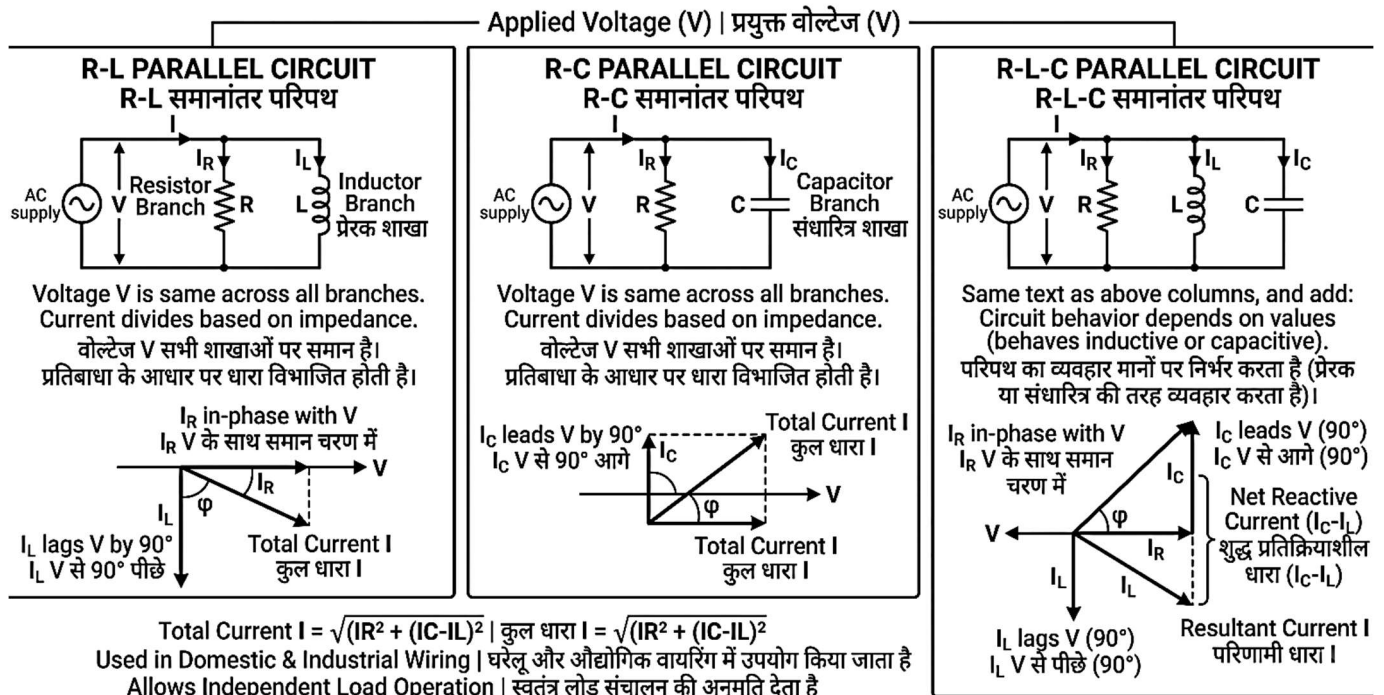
Applied Voltage (V) | प्रयुक्त वोल्टेज (V)

R-L PARALLEL CIRCUIT
R-L समानांतर परिपथ

I
$I_R$
$I_L$
AC supply
V
Resistor Branch
R
L
Inductor Branch
प्रेरक शाखा

Voltage V is same across all branches. Current divides based on impedance.
वोल्टेज V सभी शाखाओं पर समान है।
प्रतिबाधा के आधार पर धारा विभाजित होती है।

$I_R$ in-phase with V
$I_R$ V के साथ समान चरण में
V
φ
$I_R$
$I_L$
$I_L$ lags V by 90°
$I_L$ V से 90° पीछे
Total Current I
कुल धारा I

R-C PARALLEL CIRCUIT
R-C समानांतर परिपथ

I
$I_R$
$I_C$
AC supply
V
R
C
Capacitor Branch
संधारित्र शाखा

Voltage V is same across all branches. Current divides based on impedance.
वोल्टेज V सभी शाखाओं पर समान है।
प्रतिबाधा के आधार पर धारा विभाजित होती है।

$I_C$ leads V by 90°
$I_C$ V से 90° आगे
$I_C$
Total Current I
कुल धारा I
φ
V
Total Current I
कुल धारा I

R-L-C PARALLEL CIRCUIT
R-L-C समानांतर परिपथ

I
$I_R$
$I_L$
$I_C$
AC supply
V
R
L
C

Same text as above columns, and add: Circuit behavior depends on values (behaves inductive or capacitive).
परिपथ का व्यवहार मानों पर निर्भर करता है (प्रेरक या संधारित्र की तरह व्यवहार करता है)।

$I_R$ in-phase with V
$I_R$ V के साथ समान चरण में
$I_C$ leads V (90°)
$I_C$ V से आगे (90°)
$I_C$
$I_C$
φ
V
$I_R$
Net Reactive Current ($I_C$-$I_L$)
शुद्ध प्रतिक्रियाशील धारा ($I_C$-$I_L$)
$I_L$
$I_L$
$I_L$ lags V (90°)
$I_L$ V से पीछे (90°)
Resultant Current I
परिणामी धारा I

Total Current I = $\sqrt{(IR^2 + (IC-IL)^2}$ | कुल धारा I = $\sqrt{(IR^2 + (IC-IL)^2}$
Used in Domestic & Industrial Wiring | घरेलू और औद्योगिक वायरिंग में उपयोग किया जाता है
Allows Independent Load Operation | स्वतंत्र लोड संचालन की अनुमति देता है